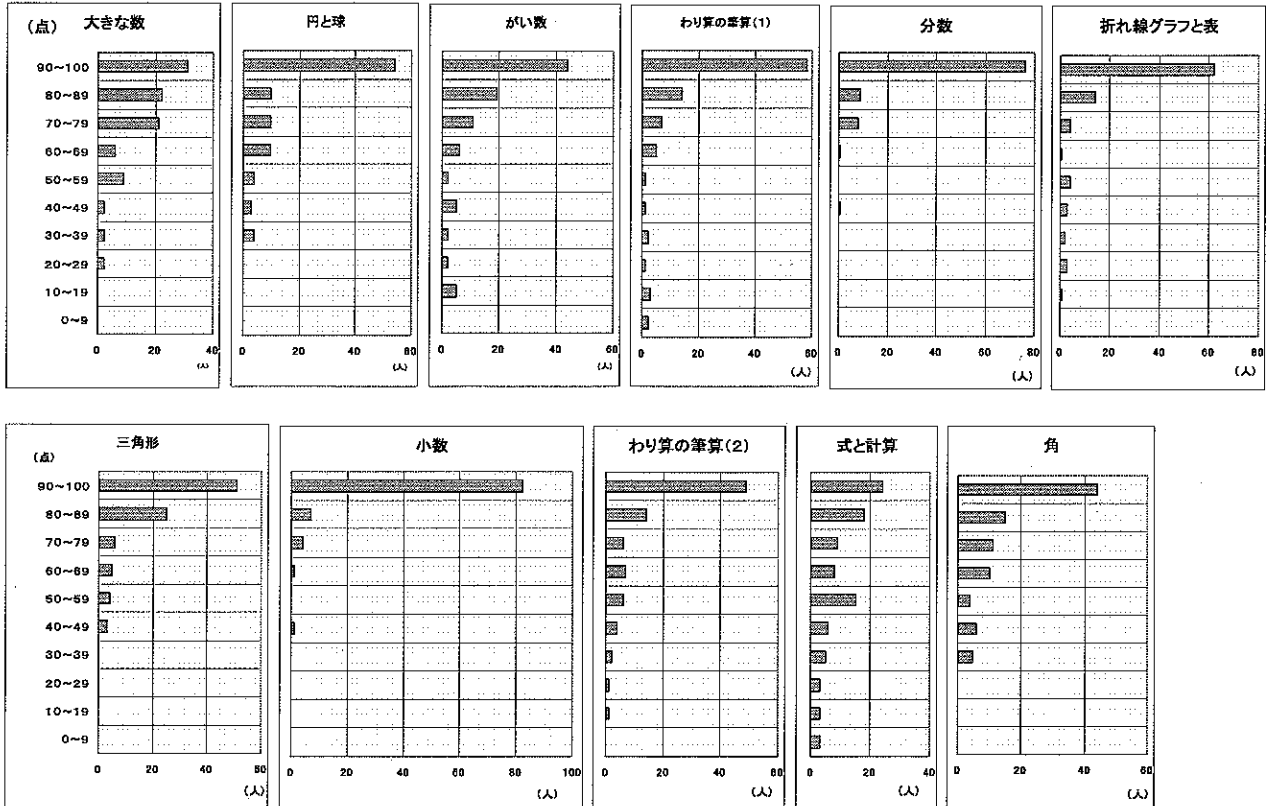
(点) 大きな数

90~100
80~89
70~79
60~69
50~59
40~49
30~39
20~29
10~19
0~9

0 20 40
(人)

円と球

0 20 40 60
(人)

がい数

0 20 40 60
(人)

わり算の筆算(1)

0 20 40 60
(人)

分数

0 20 40 60 80
(人)

折れ線グラフと表

0 20 40 60 80
(人)

三角形
(点)

90~100
80~89
70~79
60~69
50~59
40~49
30~39
20~29
10~19
0~9

0 20 40 60
(人)

小数

0 20 40 60 80 100
(人)

わり算の筆算(2)

0 20 40 60
(人)

式と計算

0 20 40
(人)

角

0 20 40 60
(人)